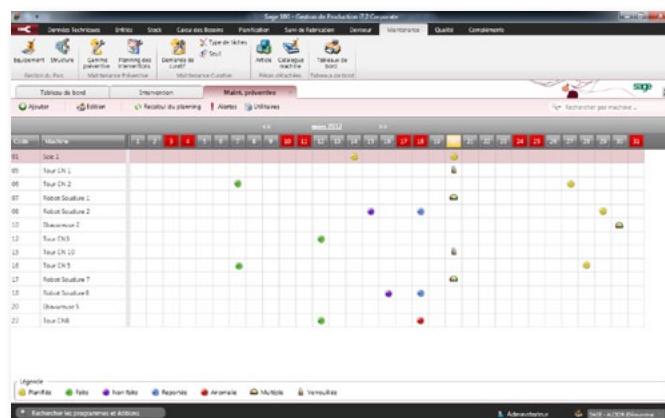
Sage 100 - Gestion de Production i7.2 Corporate

Données techniques | Entités | Stock | Calcul des Besoins | Planification | Suivi de Fabrication | Devis/sur | Maintenance | Qualité | Compléments

Equipement | Structure | Gamme préventive | Planning des interventions | Demande de curatif | Type de tâches | Seuil | Article | Catalogue machine | Tableau de bord

Gestion du Parc | Maintenance Préventive | Maintenance Curative | Pièces détachées | Tableau de bord

sage

Tableau de bord | Intervention | Maint. préventive

Ajouter | Editer | Recalcul du planning | Alertes | Utilitaires

Rechercher par machine...

mars 2012

| Code | Machine | 1 | 2 | 3 | 4 | 5 | 6 | 7 | 8 | 9 | 10 | 11 | 12 | 13 | 14 | 15 | 16 | 17 | 18 | 19 | 20 | 21 | 22 | 23 | 24 | 25 | 26 | 27 | 28 | 29 | 30 | 31 |
|---|---|---|---|---|---|---|---|---|---|---|---|---|---|---|---|---|---|---|---|---|---|---|---|---|---|---|---|---|---|---|---|---|
| 01 | Scie 1 | | | | | | | | | | | | | | | | | | | | | | | | | | | | | | | |
| 05 | Tour CN 1 | | | | | | | | | | | | | | | | | | | | | | | | | | | | | | | |
| 06 | Tour CN 2 | | | | | | | | | | | | | | | | | | | | | | | | | | | | | | | |
| 07 | Robot Soudure 1 | | | | | | | | | | | | | | | | | | | | | | | | | | | | | | | |
| 08 | Robot Soudure 2 | | | | | | | | | | | | | | | | | | | | | | | | | | | | | | | |
| 10 | Ebavureuse 2 | | | | | | | | | | | | | | | | | | | | | | | | | | | | | | | |
| 12 | Tour CN3 | | | | | | | | | | | | | | | | | | | | | | | | | | | | | | | |
| 13 | Tour CN 10 | | | | | | | | | | | | | | | | | | | | | | | | | | | | | | | |
| 16 | Tour CN 5 | | | | | | | | | | | | | | | | | | | | | | | | | | | | | | | |
| 17 | Robot Soudure 7 | | | | | | | | | | | | | | | | | | | | | | | | | | | | | | | |
| 18 | Robot Soudure 8 | | | | | | | | | | | | | | | | | | | | | | | | | | | | | | | |
| 20 | Ebavureuse 5 | | | | | | | | | | | | | | | | | | | | | | | | | | | | | | | |
| 22 | Tour CN8 | | | | | | | | | | | | | | | | | | | | | | | | | | | | | | | |

Légende
Planifiés | Faits | Non faits | Reportés | Anomalie | Multiple | Verrouillés

Rechercher les programmes et fichiers | Administrateur | SAGE - ACER-Ebavureu